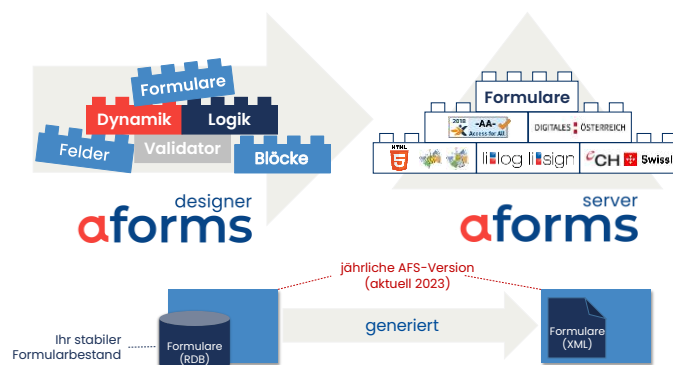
Formulare
Dynamik
Logik
Felder
Validator
Blöcke

designer
aforms

Formulare
2018 -AA- Access for All
DIGITALES ÖSTERREICH
HTML 5
lilog
lisign
CH
Swiss

server
aforms

jährliche AFS-Version
(aktuell 2023)

Ihr stabiler Formularbestand
Formulare
(RDB)

generiert

Formulare
(XML)